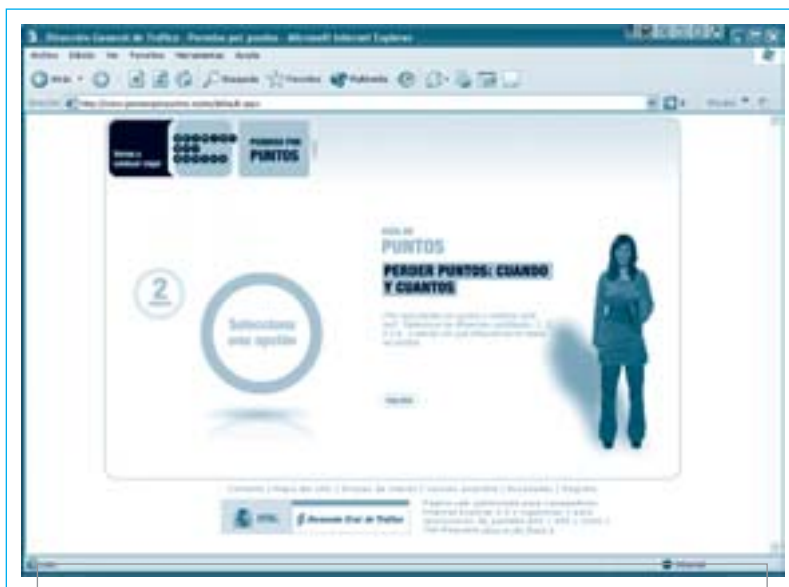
Dirección General de Tráfico - Permiso por puntos - Microsoft Internet Explorer

Archivo Edición Ver Favoritos Herramientas Ayuda

Atrás Búsqueda Favoritos Multimedia

Dirección http://www.permisoporpuntos.es/default.aspx

Ir Vínculos

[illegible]

PERMISO POR PUNTOS

2

Seleccione una opción

GUÍA DE PUNTOS

PERDER PUNTOS: CUANDO Y CUANTOS

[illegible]

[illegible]

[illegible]

DGT Dirección General de Tráfico

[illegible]

Listo

Internet